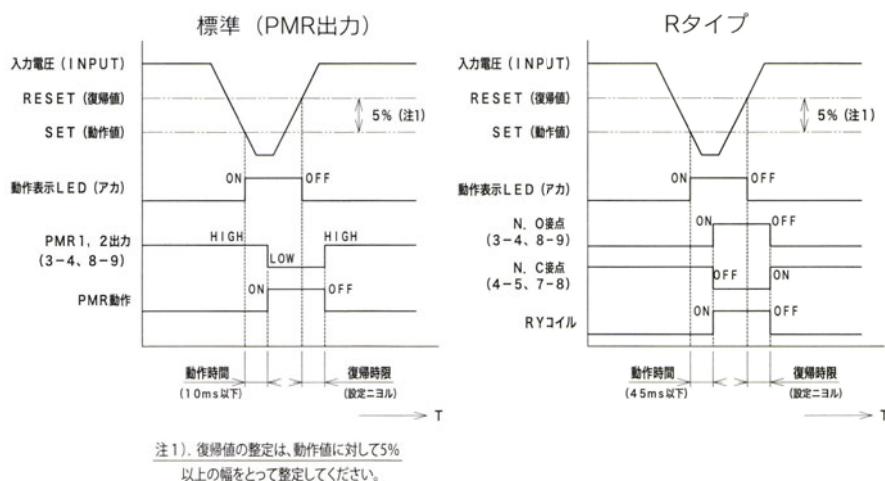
標準（PMR出力）

入力電圧（INPUT）
RESET（復帰値）
SET（動作値）
5%（注1）
動作表示LED（アカ）
ON
OFF
PMR1，2出力（3−4、8−9）
HIGH
LOW
HIGH
PMR動作
ON
OFF
動作時間（10ms以下）
復帰時限（設定ニヨル）
T

Rタイプ

入力電圧（INPJT）
RESET（復帰値）
SET（動作値）
5%（注1）
動作表示LED（アカ）
ON
OFF
N．O接点（3−4、8−9）
ON
OFF
N．C接点（4−5、7−8）
OFF
ON
RYコイル
ON
OFF
動作時間（45ms以下）
復帰時限（設定ニヨル）
T

注1）．復帰値の整定は、動作値に対して5%以上の幅をとって整定してください。